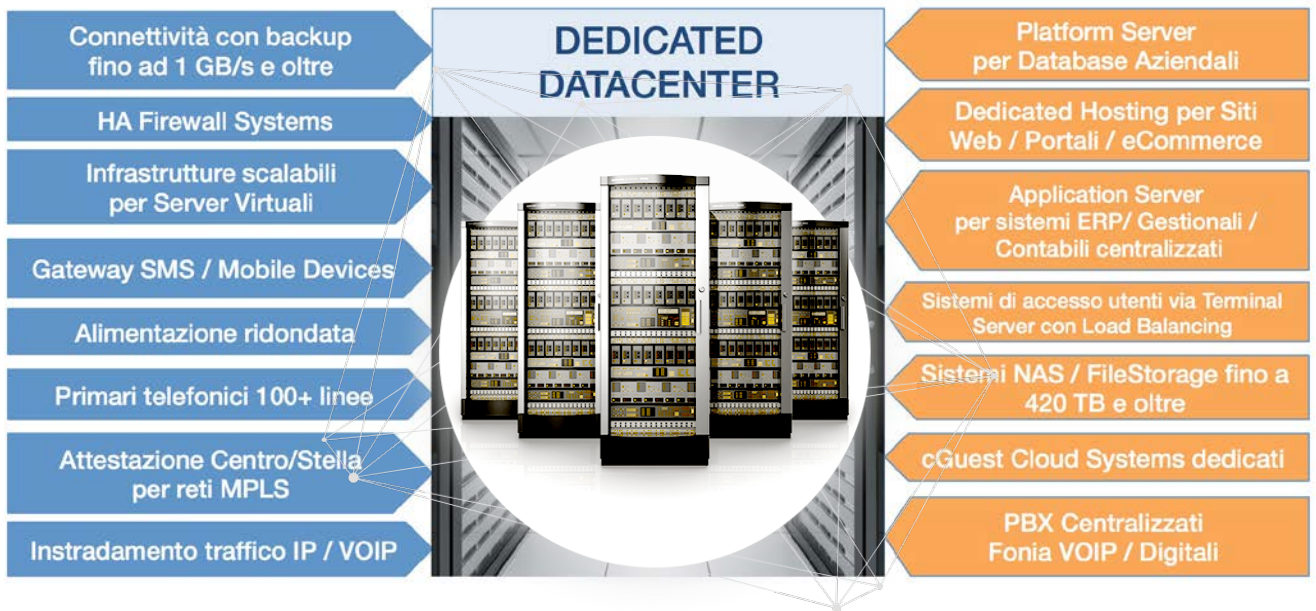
Connettività con backup fino ad 1 GB/s e oltre

HA Firewall Systems

Infrastrutture scalabili per Server Virtuali

Gateway SMS / Mobile Devices

Alimentazione ridondata

Primari telefonici 100+ linee

Attestazione Centro/Stella per reti MPLS

Instradamento traffico IP / VOIP

DEDICATED DATACENTER

Platform Server per Database Aziendali

Dedicated Hosting per Siti Web / Portali / eCommerce

Application Server per sistemi ERP/ Gestionali / Contabili centralizzati

Sistemi di accesso utenti via Terminal Server con Load Balancing

Sistemi NAS / FileStorage fino a 420 TB e oltre

cGuest Cloud Systems dedicati

PBX Centralizzati Fonia VOIP / Digitali